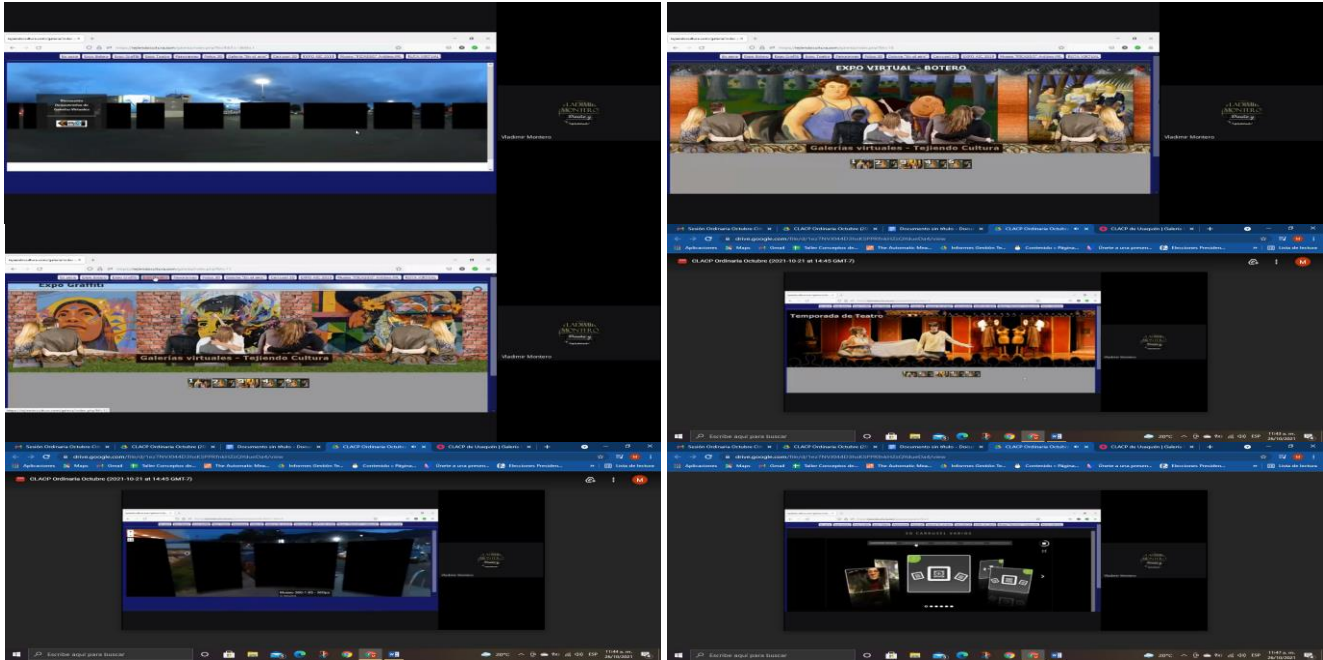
Vladimir Montero

EXPO VIRTUAL - BOTERO

Galerías virtuales - Tejiendo Cultura

Vladimir Montero

Expo Graffiti

Galerías virtuales - Tejiendo Cultura

Vladimir Montero

Sesión Ordinaria Octubre | CLACP Ordinaria Octubre | Documento sin título - Docs | CLACP Ordinaria Octubre | CLACP de Usaquén | Galería

drive.google.com

Aplicaciones | Maps | Gmail | Taller Conceptos de... | The Automatic Mea... | Informes Gestión Te... | Contenido › Página... | Diseñe a una pensa... | Elecciones Presiden... | Lista de lectura

CLACP Ordinaria Octubre (2021-10-21 at 14:45 GMT-7)

Temporada de Teatro

Escribe aquí para buscar

20°C ESP 11:45 a. m. 26/10/2021

Sesión Ordinaria Octubre | CLACP Ordinaria Octubre | Documento sin título - Docs | CLACP Ordinaria Octubre | CLACP de Usaquén | Galería

drive.google.com

Aplicaciones | Maps | Gmail | Taller Conceptos de... | The Automatic Mea... | Informes Gestión Te... | Contenido › Página... | Diseñe a una pensa... | Elecciones Presiden... | Lista de lectura

CLACP Ordinaria Octubre (2021-10-21 at 14:45 GMT-7)

Escribe aquí para buscar

20°C ESP 11:44 a. m. 26/10/2021

Escribe aquí para buscar

20°C ESP 11:47 a. m. 26/10/2021